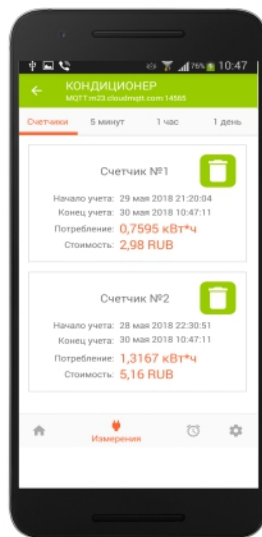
76% 10:47

КОНДИЦИОНЕР
MQTT:m23.cloudmqtt.com 14565

Счетчики 5 минут 1 час 1 день

Счетчик №1
Начало учета: 29 мая 2018 21:20:04
Конец учета: 30 мая 2018 10:47:11
Потребление: 0,7595 кВт*ч
Стоимость: 2,98 RUB

Счетчик №2
Начало учета: 28 мая 2018 22:30:51
Конец учета: 30 мая 2018 10:47:11
Потребление: 1,3167 кВт*ч
Стоимость: 5,16 RUB

Измерения